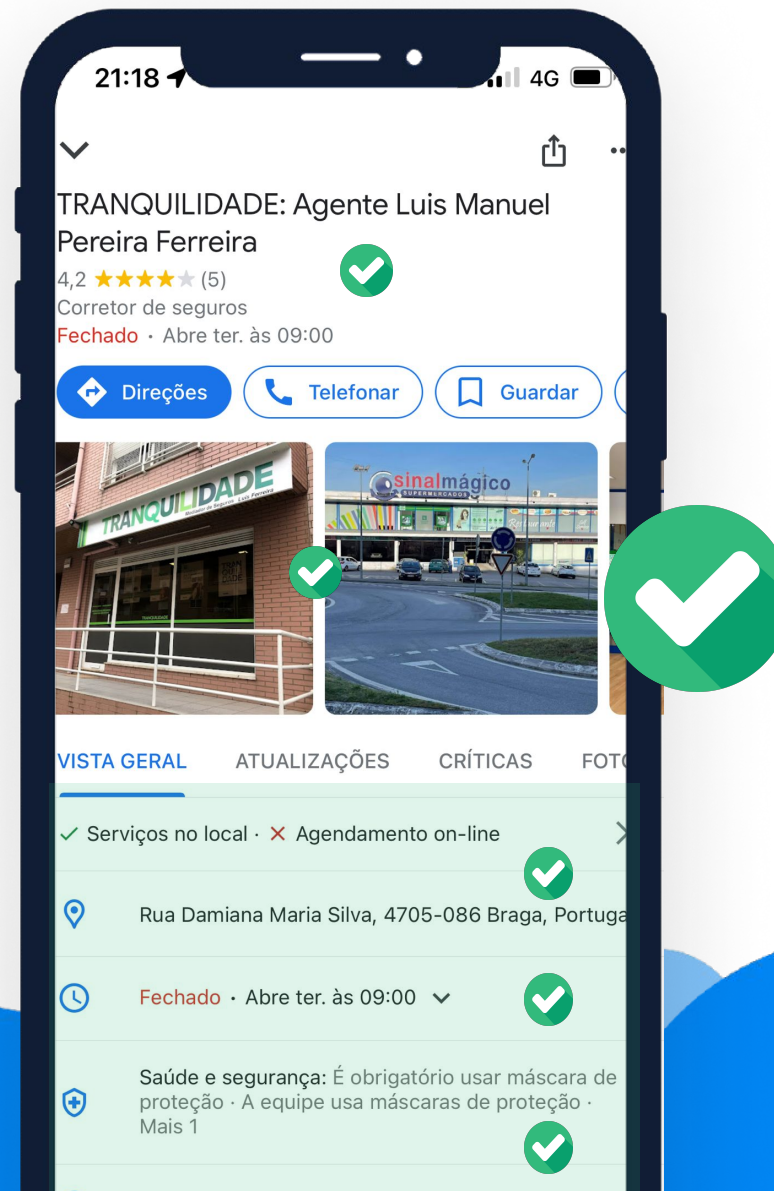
21:18

4G

TRANQUILIDADE: Agente Luis Manuel Pereira Ferreira

4,2 ★★★★★ (5)

Corretor de seguros

Fechado · Abre ter. às 09:00

Direções

Telefonar

Guardar

TRANQUILIDADE

Mediador de Seguros Luis Ferreira

sinalmágico

SUPERMERCADOS

VISTA GERAL

ATUALIZAÇÕES

CRÍTICAS

FOTO

✓ Serviços no local · ✕ Agendamento on-line

Rua Damiana Maria Silva, 4705-086 Braga, Portuga

Fechado · Abre ter. às 09:00

Saúde e segurança: É obrigatório usar máscara de proteção · A equipe usa máscaras de proteção · Mais 1